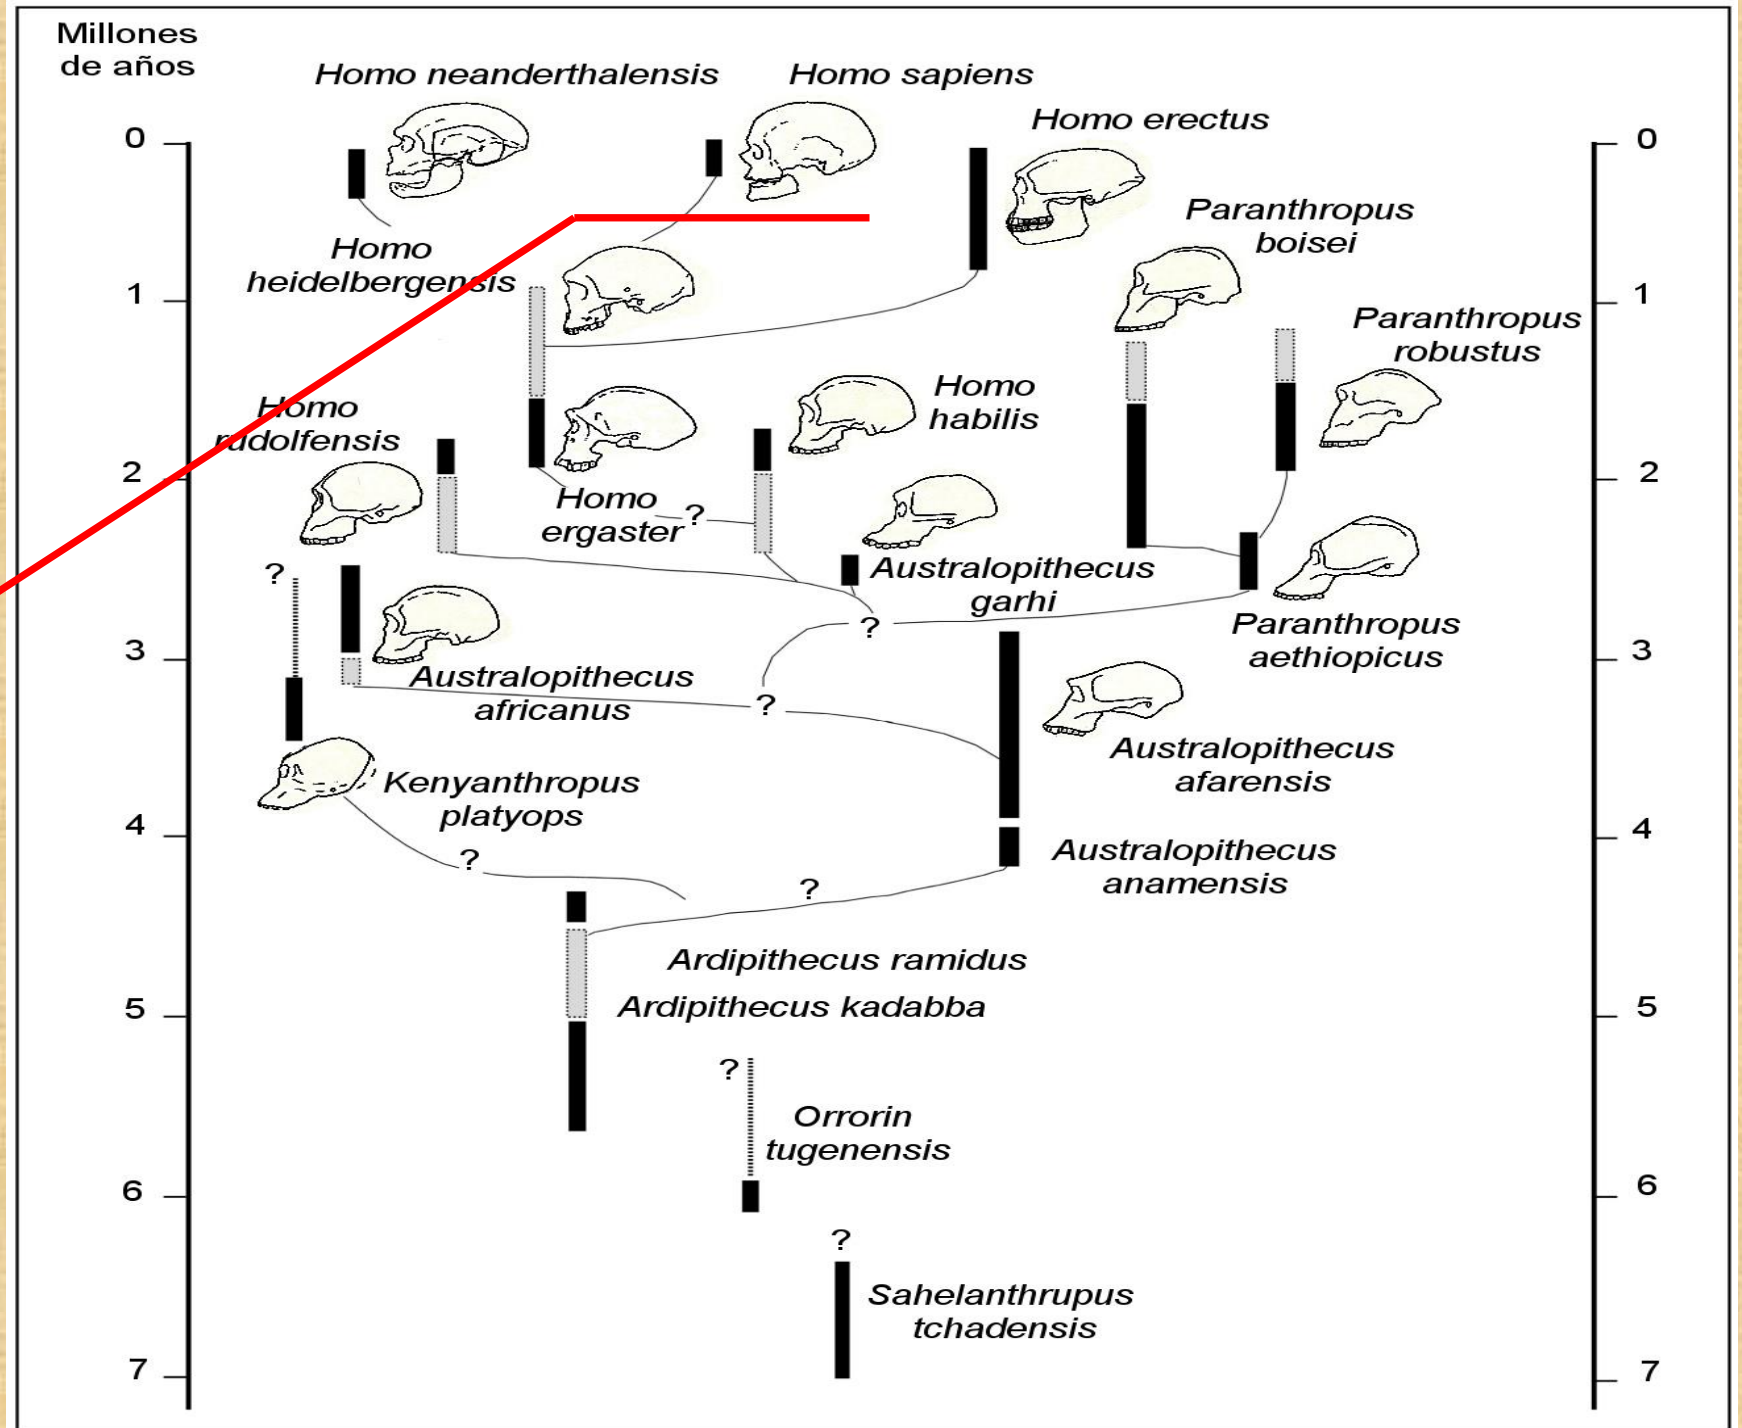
Millones de años

Homo neanderthalensis

Homo sapiens

Homo erectus

Homo heidelbergensis

Paranthropus boisei

Paranthropus robustus

Homo habilis

Homo rudolfensis

Homo ergaster

Australopithecus garhi

Paranthropus aethiopicus

Australopithecus africanus

Australopithecus afarensis

Kenyanthropus platyops

Australopithecus anamensis

Ardipithecus ramidus

Ardipithecus kadabba

Orrorin tugenensis

Sahelanthrupus tchadensis

0
1
2
3
4
5
6
7

0
1
2
3
4
5
6
7

?
?
?
?
?
?
?
?